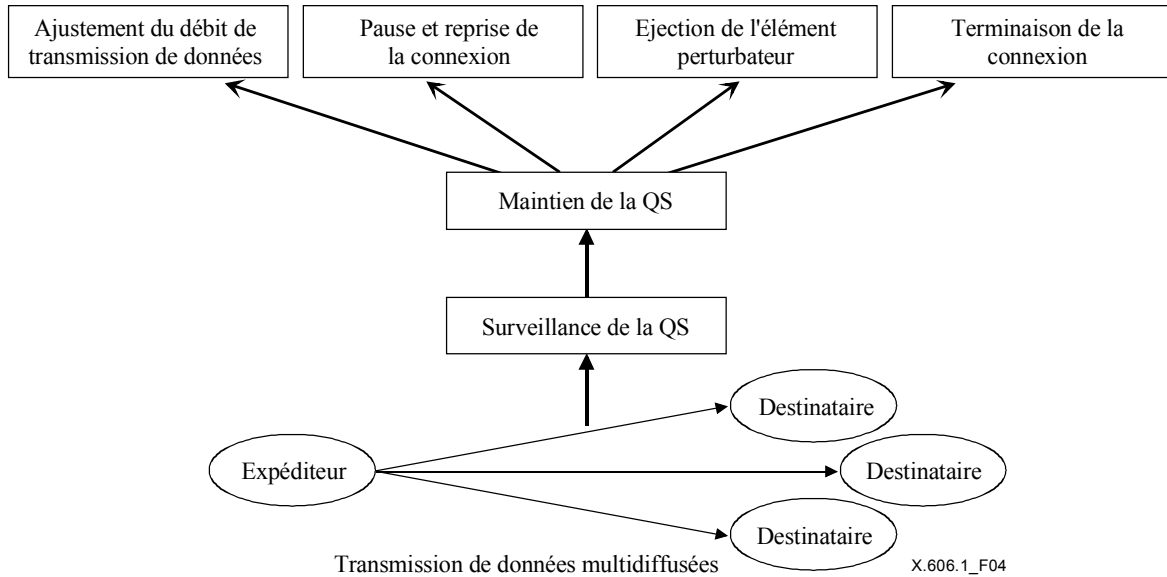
Ajustement du débit de transmission de données

Pause et reprise de la connexion

Ejection de l'élément perturbateur

Terminaison de la connexion

Maintien de la QS

Surveillance de la QS

Destinataire

Expéditeur

Destinataire

Destinataire

Transmission de données multidiffusées

X.606.1_F04